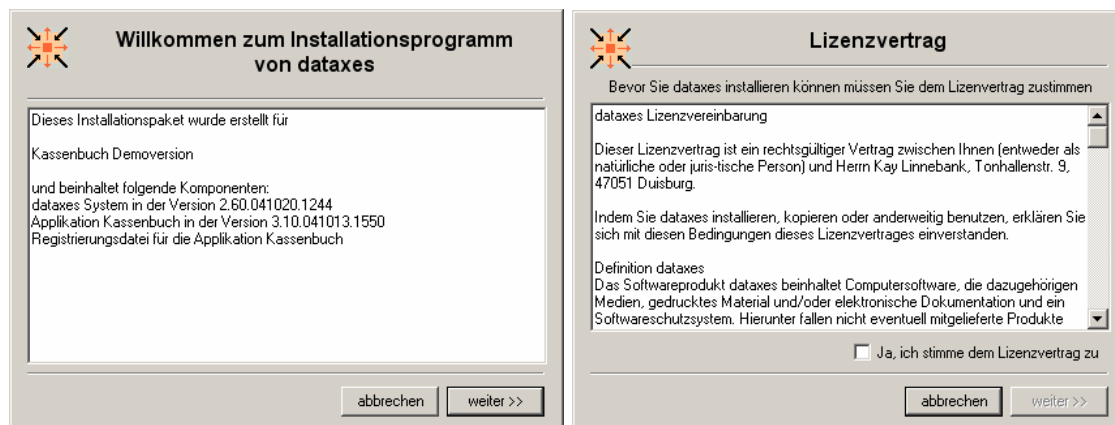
Willkommen zum Installationsprogramm von dataxes

Dieses Installationspaket wurde erstellt für

Kassenbuch Demoversion

und beinhaltet folgende Komponenten:
dataxes System in der Version 2.60.041020.1244
Applikation Kassenbuch in der Version 3.10.041013.1550
Registrierungsdatei für die Applikation Kassenbuch

abbrechen weiter >>

Lizenzvertrag

Bevor Sie dataxes installieren können müssen Sie dem Lizenvertrag zustimmen

dataxes Lizenzvereinbarung

Dieser Lizenzvertrag ist ein rechtsgültiger Vertrag zwischen Ihnen (entweder als natürliche oder juris-tische Person) und Herrn Kay Linnebank, Tonhallenstr. 9, 47051 Duisburg.

Indem Sie dataxes installieren, kopieren oder anderweitig benutzen, erklären Sie sich mit diesen Bedingungen dieses Lizenzvertrages einverstanden.

Definition dataxes
Das Softwareprodukt dataxes beinhaltet Computersoftware, die dazugehörigen Medien, gedrucktes Material und/oder elektronische Dokumentation und ein Softwareschutzsystem. Hierunter fallen nicht eventuell mitgelieferte Produkte

Ja, ich stimme dem Lizenzvertrag zu

abbrechen weiter >>